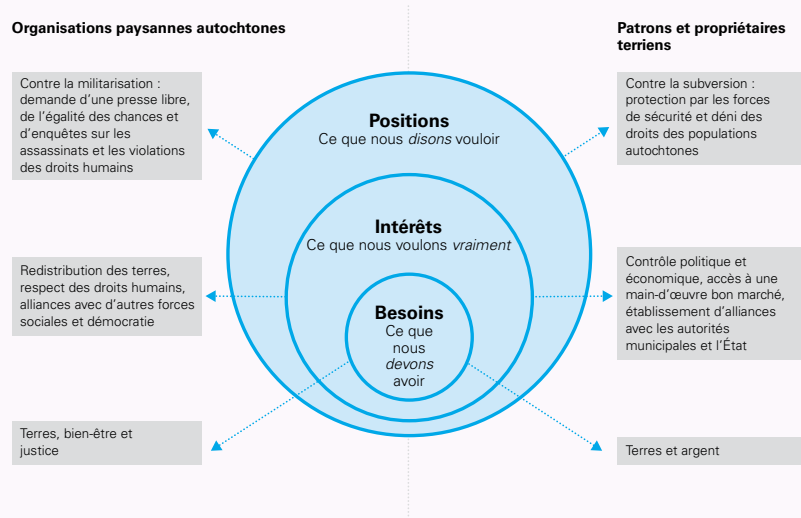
Organisations paysannes autochtones

Patrons et propriétaires terriens

Contre la militarisation : demande d'une presse libre, de l'égalité des chances et d'enquêtes sur les assassinats et les violations des droits humains

Positions
Ce que nous *disons* vouloir

Contre la subversion : protection par les forces de sécurité et déni des droits des populations autochtones

Intérêts
Ce que nous voulons *vraiment*

Redistribution des terres, respect des droits humains, alliances avec d'autres forces sociales et démocratie

Besoins
Ce que nous *devons* avoir

Contrôle politique et économique, accès à une main-d'œuvre bon marché, établissement d'alliances avec les autorités municipales et l'État

Terres, bien-être et justice

Terres et argent